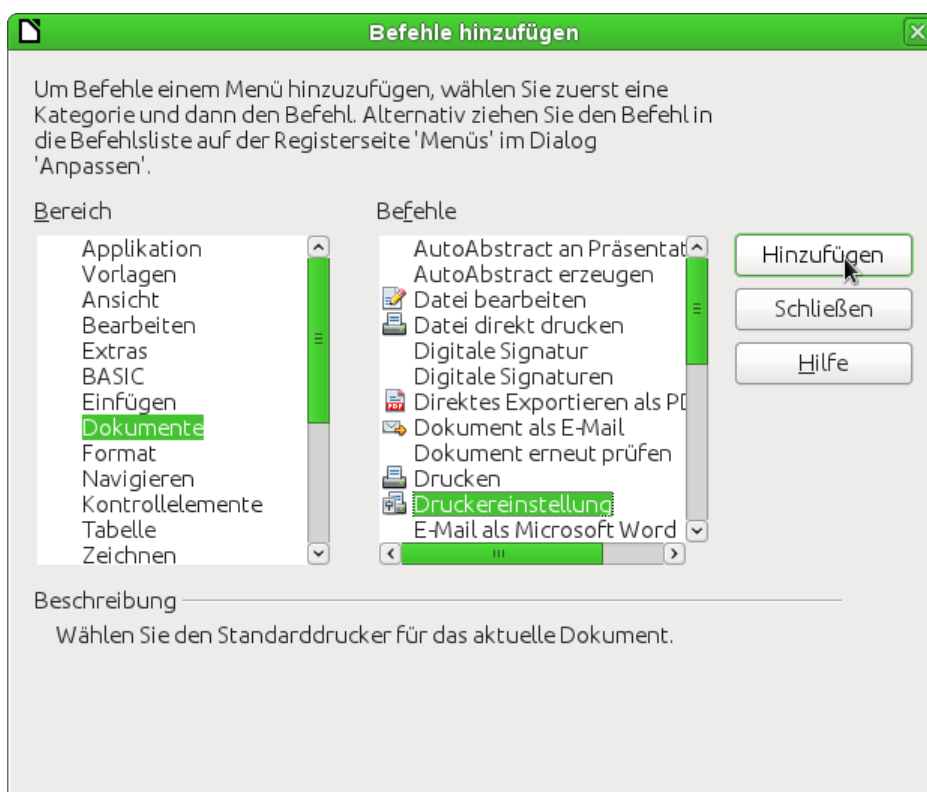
Befehle hinzufügen

Um Befehle einem Menü hinzuzufügen, wählen Sie zuerst eine Kategorie und dann den Befehl. Alternativ ziehen Sie den Befehl in die Befehlsliste auf der Registerseite 'Menüs' im Dialog 'Anpassen'.

Bereich

Applikation
Vorlagen
Ansicht
Bearbeiten
Extras
BASIC
Einfügen
Dokumente
Format
Navigieren
Kontrollelemente
Tabelle
Zeichnen

Befehle

AutoAbstract an Präsentat
AutoAbstract erzeugen
Datei bearbeiten
Datei direkt drucken
Digitale Signatur
Digitale Signaturen
Direktes Exportieren als PD
Dokument als E-Mail
Dokument erneut prüfen
Drucken
Druckereinstellung
E-Mail als Microsoft Word

Hinzufügen
Schließen
Hilfe

Beschreibung
Wählen Sie den Standarddrucker für das aktuelle Dokument.